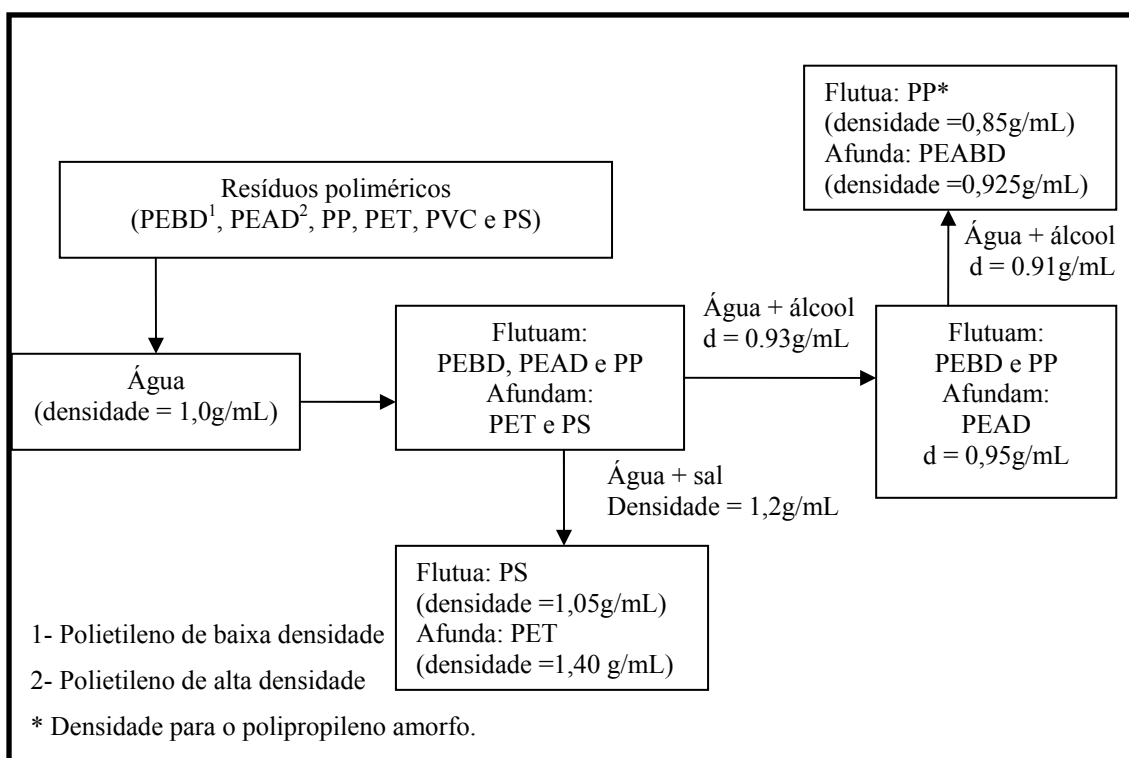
Flutua: PP*
(densidade =0,85g/mL)
Afunda: PEABD
(densidade =0,925g/mL)

Resíduos poliméricos
(PEBD$^1$, PEAD$^2$, PP, PET, PVC e PS)

Água + álcool
d = 0.91g/mL

Água + álcool
d = 0.93g/mL

Água
(densidade = 1,0g/mL)

Flutuam:
PEBD, PEAD e PP
Afundam:
PET e PS

Flutuam:
PEBD e PP
Afundam:
PEAD
d = 0,95g/mL

Água + sal
Densidade = 1,2g/mL

Flutua: PS
(densidade =1,05g/mL)
Afunda: PET
(densidade =1,40 g/mL)

1- Polietileno de baixa densidade

2- Polietileno de alta densidade

* Densidade para o polipropileno amorfo.